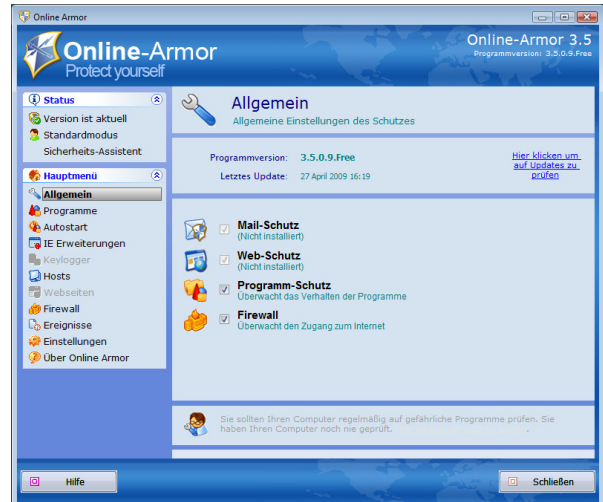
Online Armor

Online-Armor
Protect yourself

Online-Armor 3.5
Programmversion: 3.5.0.9.Free

Status
Version ist aktuell
Standardmodus
Sicherheits-Assistent

Hauptmenü
Allgemein
Programme
Autostart
IE Erweiterungen
Keylogger
Hosts
Webseiten
Firewall
Ereignisse
Einstellungen
Über Online Armor

Allgemein
Allgemeine Einstellungen des Schutzes

Programmversion: 3.5.0.9.Free
Letztes Update: 27 April 2009 16:19

Hier klicken um auf Updates zu prüfen

Mail-Schutz
(Nicht installiert)

Web-Schutz
(Nicht installiert)

Programm-Schutz
Überwacht das Verhalten der Programme

Firewall
Überwacht den Zugang zum Internet

Sie sollten Ihren Computer regelmäßig auf gefährliche Programme prüfen. Sie haben Ihren Computer noch nie geprüft.

Hilfe

Schließen